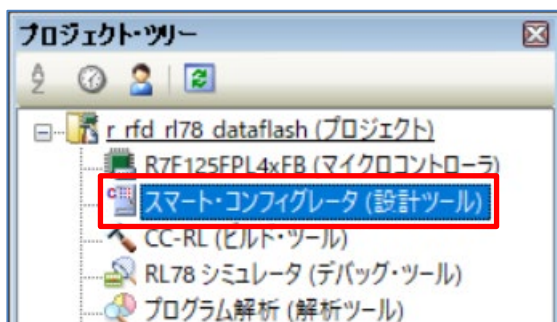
プロジェクト・ツリー

r_rfd_rl78_dataflash (プロジェクト)
R7F125FPL4xFB (マイクロコントローラ)
スマート・コンフィグレータ (設計ツール)
CC-RL (ビルド・ツール)
RL78 シミュレータ (デバッグ・ツール)
プログラム解析 (解析ツール)